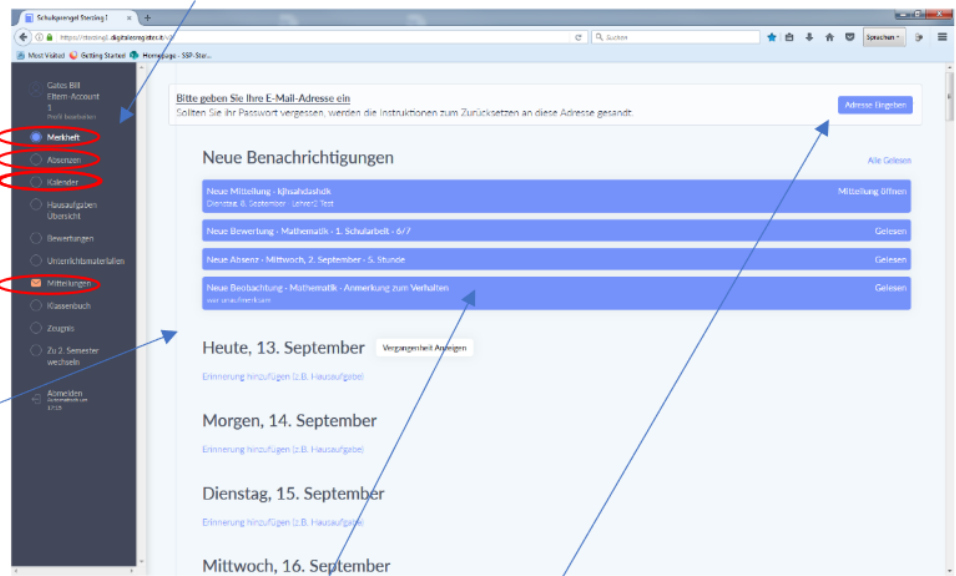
Schulspengel Sterzing I
https://sterzing1.digitalesregister.it/v2/
Suchen
Sprachen
Most Visited
Getting Started
Homepage - SSP-Ster...

Gates Bill
Eltern-Account
1
Profil bearbeiten
Merkheft
Absenzen
Kalender
Hausaufgaben Übersicht
Bewertungen
Unterrichtsmaterialien
Mitteilungen
Klassenbuch
Zeugnis
Zu 2. Semester wechseln
Abmelden

Bitte geben Sie Ihre E-Mail-Adresse ein
Sollten Sie Ihr Passwort vergessen, werden die Instruktionen zum Zurücksetzen an diese Adresse gesandt.
Adresse Eingeben

Neue Benachrichtigungen
Alle Gelesen

Neue Mitteilung - kjhsahdashdk
Dienstag, 8. September · Lehrer2 Test
Mitteilung öffnen

Neue Bewertung - Mathematik - 1. Schularbeit - 6/7
Gelesen

Neue Absenz - Mittwoch, 2. September - 5. Stunde
Gelesen

Neue Beobachtung - Mathematik - Anmerkung zum Verhalten
war unaufmerksam
Gelesen

Heute, 13. September
Vergangenheit Anzeigen
Erinnerung hinzufügen (z.B. Hausaufgabe)

Morgen, 14. September
Erinnerung hinzufügen (z.B. Hausaufgabe)

Dienstag, 15. September
Erinnerung hinzufügen (z.B. Hausaufgabe)

Mittwoch, 16. September